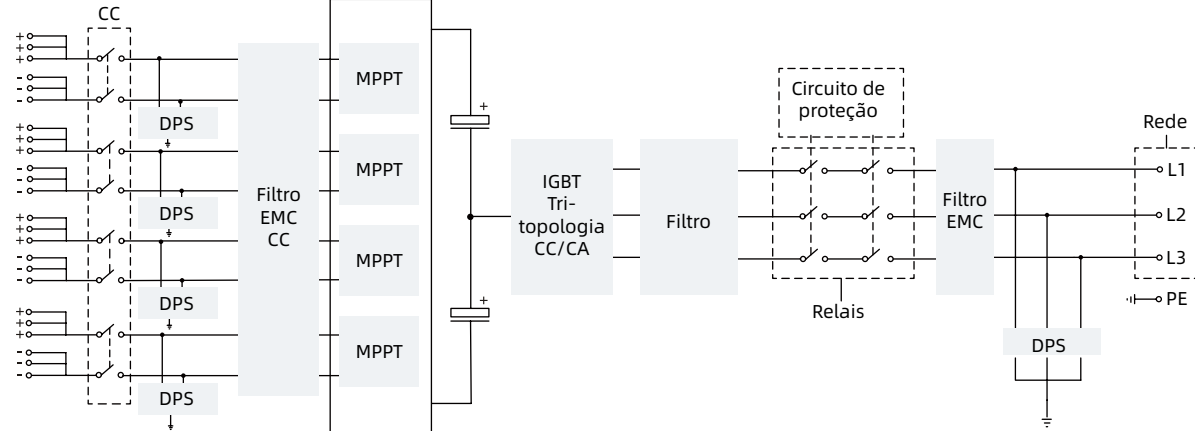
CC

+
+
+
-
-
-
+
+
+
-
-
-
+
+
+
-
-
-
+
+
+
-
-
-

DPS
DPS
DPS
DPS

Filtro EMC CC

MPPT
MPPT
MPPT
MPPT

+
+

IGBT Tri-topologia CC/CA

Filtro

Circuito de proteção

Relais

Filtro EMC

DPS

Rede
L1
L2
L3
PE